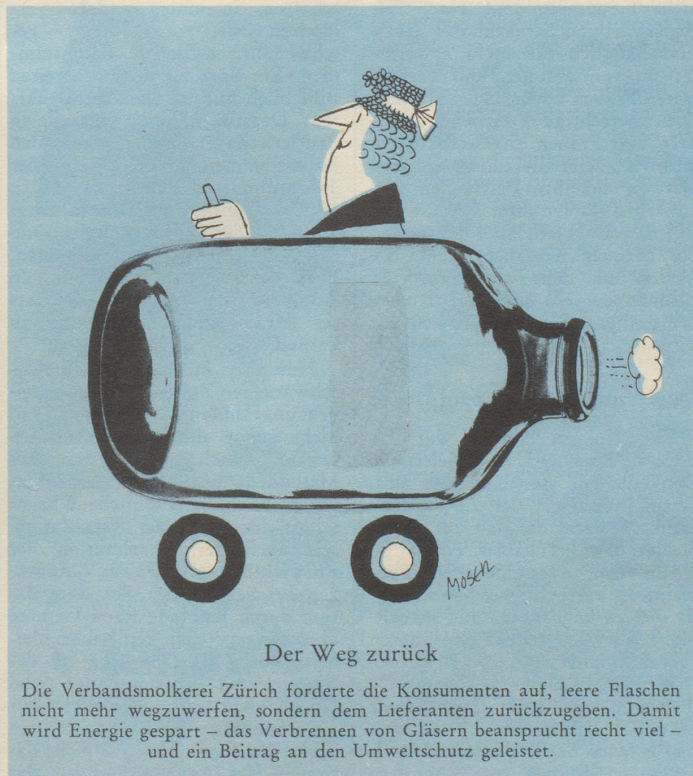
MOSER

Der Weg zurück

Die Verbandsmolkerei Zürich forderte die Konsumenten auf, leere Flaschen nicht mehr wegzuwerfen, sondern dem Lieferanten zurückzugeben. Damit wird Energie gespart – das Verbrennen von Gläsern beansprucht recht viel – und ein Beitrag an den Umweltschutz geleistet.